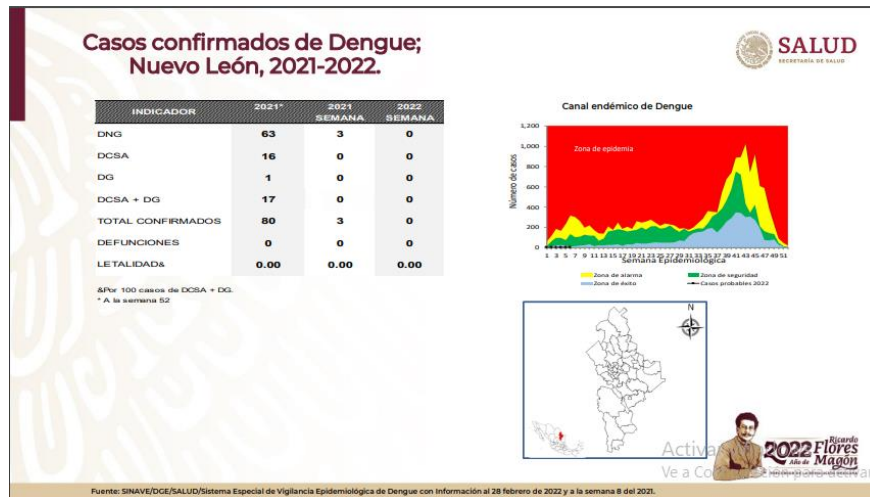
Casos confirmados de Dengue; Nuevo León, 2021-2022.

SALUD
SECRETARÍA DE SALUD

| INDICADOR | 2021* | 2021 SEMANA | 2022 SEMANA |
|---|---|---|---|
| DNG | 63 | 3 | 0 |
| DCSA | 16 | 0 | 0 |
| DG | 1 | 0 | 0 |
| DCSA + DG | 17 | 0 | 0 |
| TOTAL CONFIRMADOS | 80 | 3 | 0 |
| DEFUNCIONES | 0 | 0 | 0 |
| LETALIDAD& | 0.00 | 0.00 | 0.00 |

&Por 100 casos de DCSA + DG.
* A la semana 52

Canal endémico de Dengue

1,200
1,000
800
600
400
200
0
Número de casos
Zona de epidemia
1 3 5 7 9 11 13 15 17 19 21 23 25 27 29 31 33 35 37 39 41 43 45 47 49 51
Semana Epidemiológica
Zona de alarma
Zona de seguridad
Zona de éxito
Casos probables 2022

N

Activa
Ve a Co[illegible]

2022 Año de Ricardo Flores Magón

Fuente: SINAVE/DGE/SALUD/Sistema Especial de Vigilancia Epidemiológica de Dengue con Información al 28 febrero de 2022 y a la semana 8 del 2021.